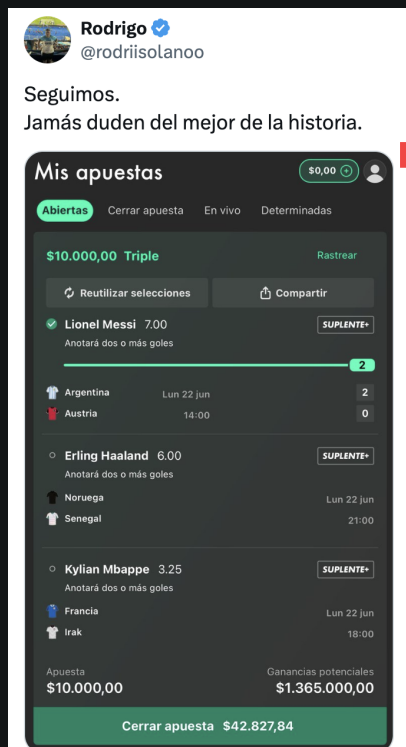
Rodrigo
@rodriisolanoo

Seguimos.
Jamás duden del mejor de la historia.

Mis apuestas
$0,00

Abiertas Cerrar apuesta En vivo Determinadas

$10.000,00 Triple
Rastrear

Reutilizar selecciones
Compartir

Lionel Messi 7.00
SUPLENTE+
Anotará dos o más goles
2

Argentina
Austria
Lun 22 jun
14:00
2
0

Erling Haaland 6.00
SUPLENTE+
Anotará dos o más goles

Noruega
Senegal
Lun 22 jun
21:00

Kylian Mbappe 3.25
SUPLENTE+
Anotará dos o más goles

Francia
Irak
Lun 22 jun
18:00

Apuesta
$10.000,00
Ganancias potenciales
$1.365.000,00

Cerrar apuesta $42.827,84